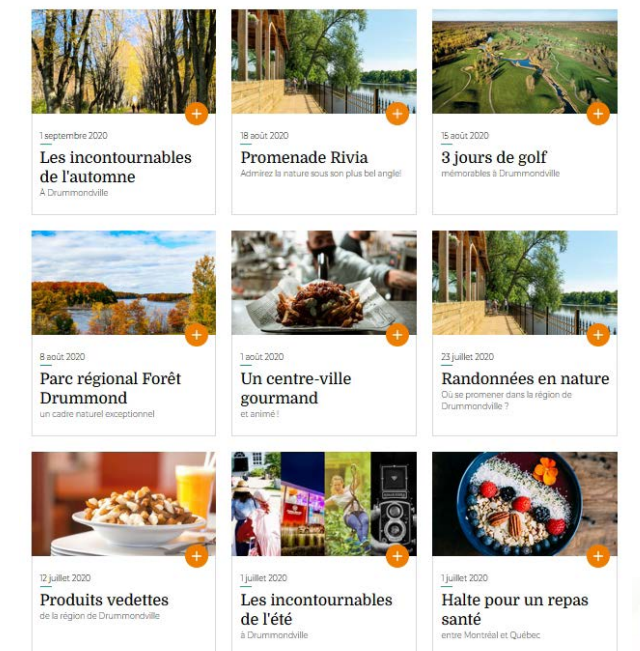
+

1 septembre 2020

Les incontournables de l'automne

À Drummondville

+

18 août 2020

Promenade Rivia

Admirez la nature sous son plus bel angle!

+

15 août 2020

3 jours de golf

mémorables à Drummondville

+

8 août 2020

Parc régional Forêt Drummond

un cadre naturel exceptionnel

+

1 août 2020

Un centre-ville gourmand

et animé !

+

23 juillet 2020

Randonnées en nature

Où se promener dans la région de Drummondville ?

+

12 juillet 2020

Produits vedettes

de la région de Drummondville

+

1 juillet 2020

Les incontournables de l'été

à Drummondville

+

1 juillet 2020

Halte pour un repas santé

entre Montréal et Québec